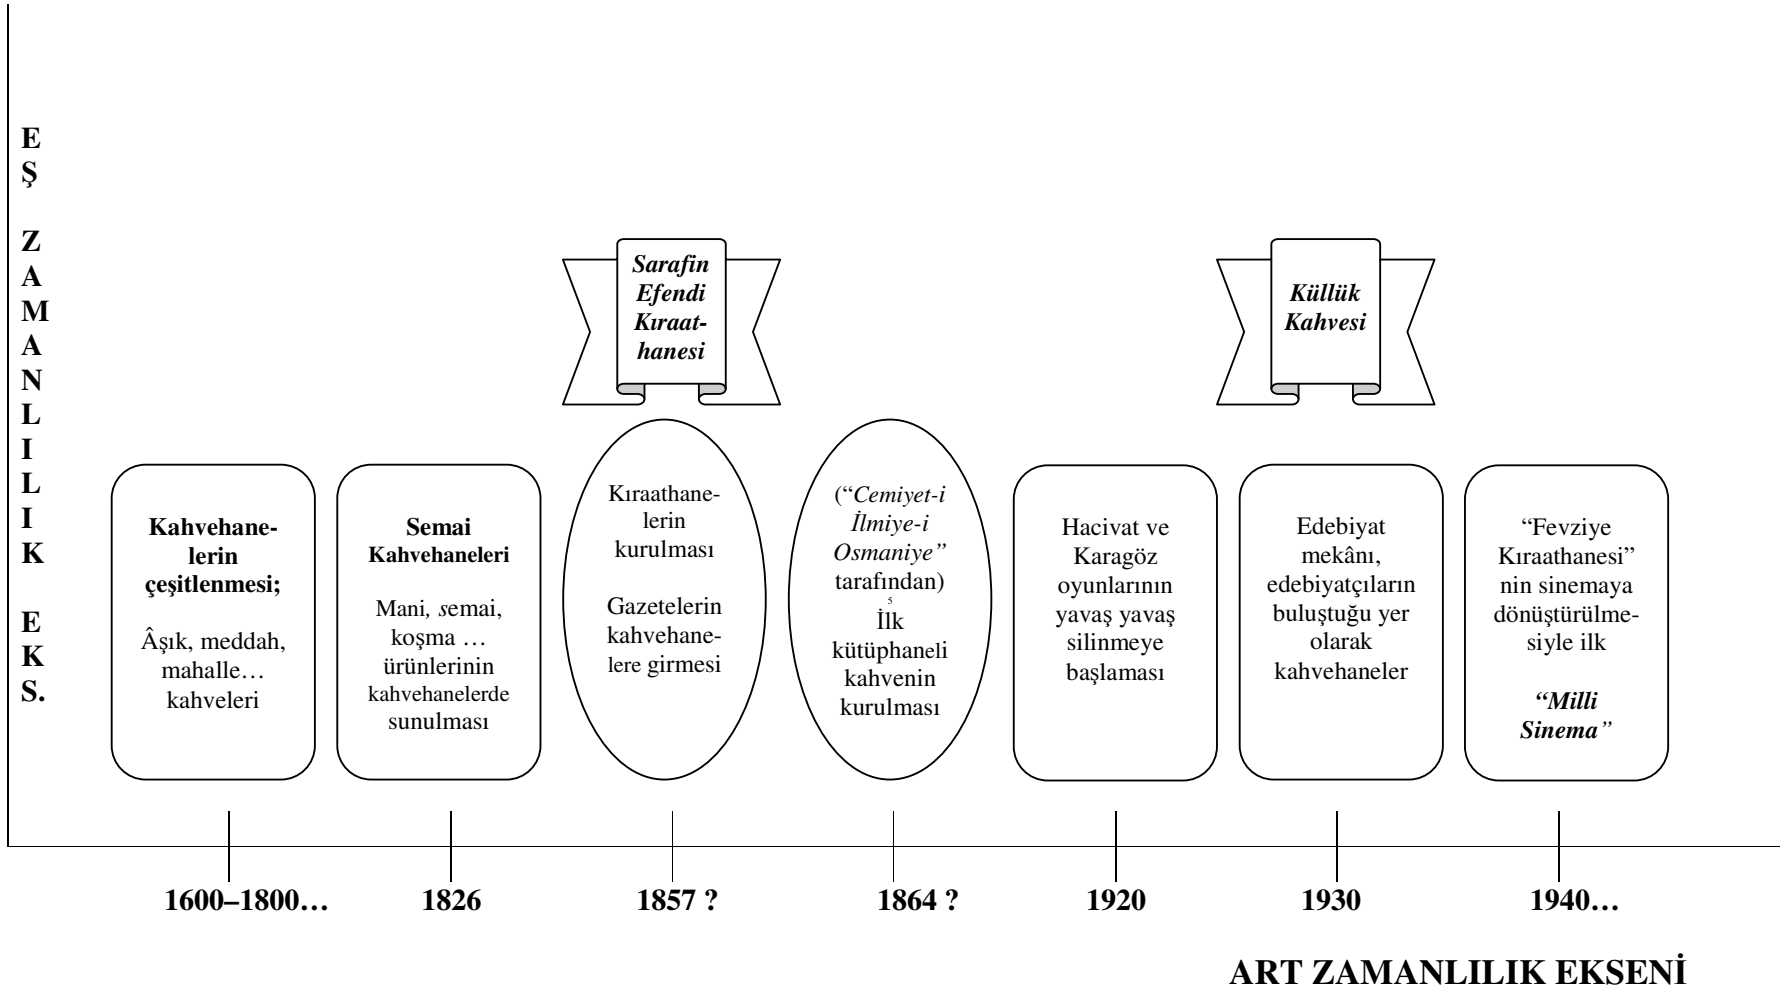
EŞ ZAMANLILIK EKS.

Sarafin Efendi Kıraathanesi

Küllük Kahvesi

**Kahvehanelerin çeşitlenmesi;**

Âşık, meddah, mahalle… kahveleri

**Semai Kahvehaneleri**

Mani, semai, koşma … ürünlerinin kahvehanelerde sunulması

Kıraathanelerin kurulması

Gazetelerin kahvehanelere girmesi

("Cemiyet-i İlmiye-i Osmaniye" tarafından) İlk kütüphaneli kahvenin kurulması

Hacivat ve Karagöz oyunlarının yavaş yavaş silinmeye başlaması

Edebiyat mekânı, edebiyatçıların buluştuğu yer olarak kahvehaneler

"Fevziye Kıraathanesi" nin sinemaya dönüştürülmesiyle ilk

"Milli Sinema"

1600–1800…

1826

1857 ?

1864 ?

1920

1930

1940…

ART ZAMANLILIK EKSENİ